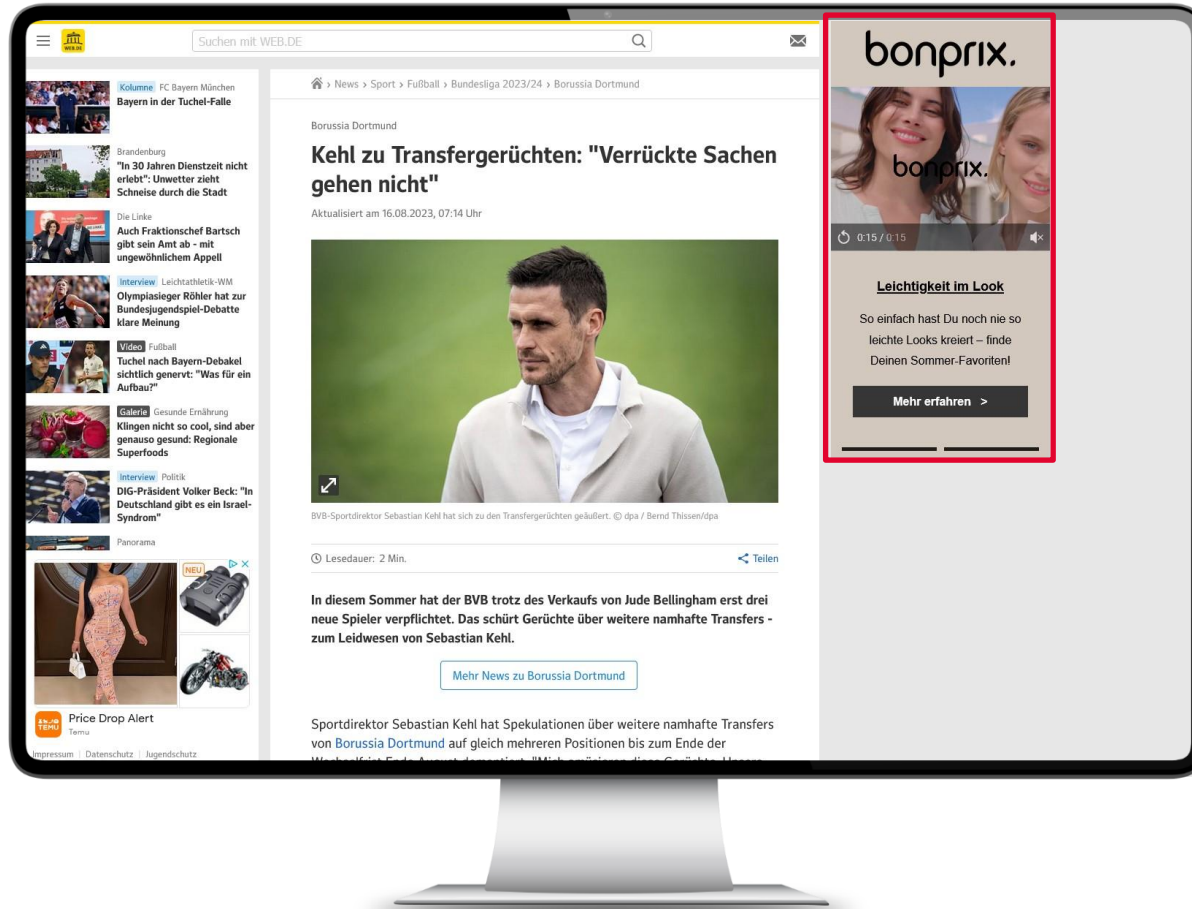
WEB.DE

Suchen mit WEB.DE

Kolumne FC Bayern München
Bayern in der Tuchel-Falle

Brandenburg
"In 30 Jahren Dienstzeit nicht erlebt": Unwetter zieht Schneise durch die Stadt

Die Linke
Auch Fraktionschef Bartsch gibt sein Amt ab - mit ungewöhnlichem Appell

Interview Leichtathletik-WM
Olympiasieger Röhler hat zur Bundesjugendspiel-Debatte klare Meinung

Video Fußball
Tuchel nach Bayern-Debakel sichtlich genervt: "Was für ein Aufbau?"

Galerie Gesunde Ernährung
Klingen nicht so cool, sind aber genauso gesund: Regionale Superfoods

Interview Politik
DIG-Präsident Volker Beck: "In Deutschland gibt es ein Israel-Syndrom"

Panorama

NEU

Price Drop Alert
Temu

Impressum | Datenschutz | Jugendschutz

News › Sport › Fußball › Bundesliga 2023/24 › Borussia Dortmund

Borussia Dortmund

Kehl zu Transfergerüchten: "Verrückte Sachen gehen nicht"

Aktualisiert am 16.08.2023, 07:14 Uhr

BVB-Sportdirektor Sebastian Kehl hat sich zu den Transfergerüchten geäußert. © dpa / Bernd Thissen/dpa

Lesedauer: 2 Min.

Teilen

In diesem Sommer hat der BVB trotz des Verkaufs von Jude Bellingham erst drei neue Spieler verpflichtet. Das schürt Gerüchte über weitere namhafte Transfers - zum Leidwesen von Sebastian Kehl.

Mehr News zu Borussia Dortmund

Sportdirektor Sebastian Kehl hat Spekulationen über weitere namhafte Transfers von Borussia Dortmund auf gleich mehreren Positionen bis zum Ende der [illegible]

bonprix.

bonprix.

0:15 / 0:15

Leichtigkeit im Look

So einfach hast Du noch nie so leichte Looks kreiert – finde Deinen Sommer-Favoriten!

Mehr erfahren >